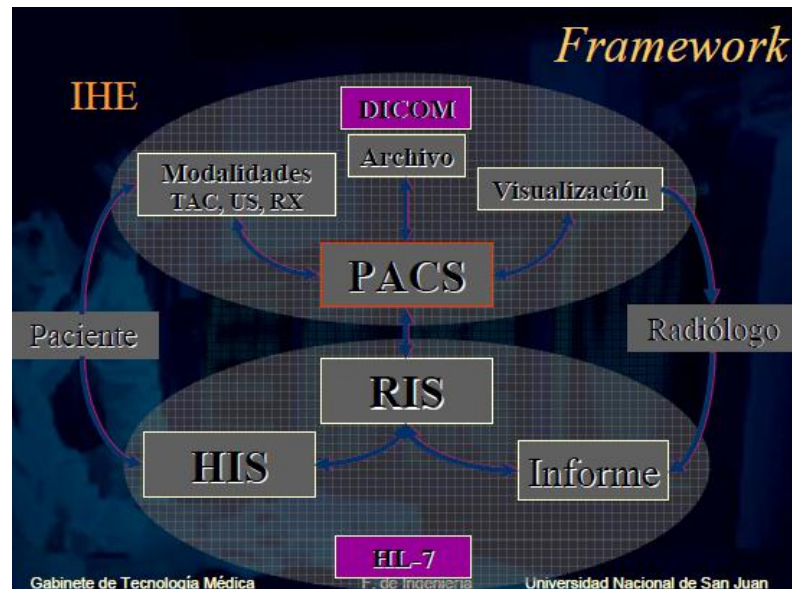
Framework

IHE

DICOM

Archivo

Modalidades
TAC, US, RX

Visualización

PACS

Paciente

Radiólogo

RIS

HIS

Informe

HL-7

Gabinete de Tecnología Médica

F. de Ingeniería

Universidad Nacional de San Juan